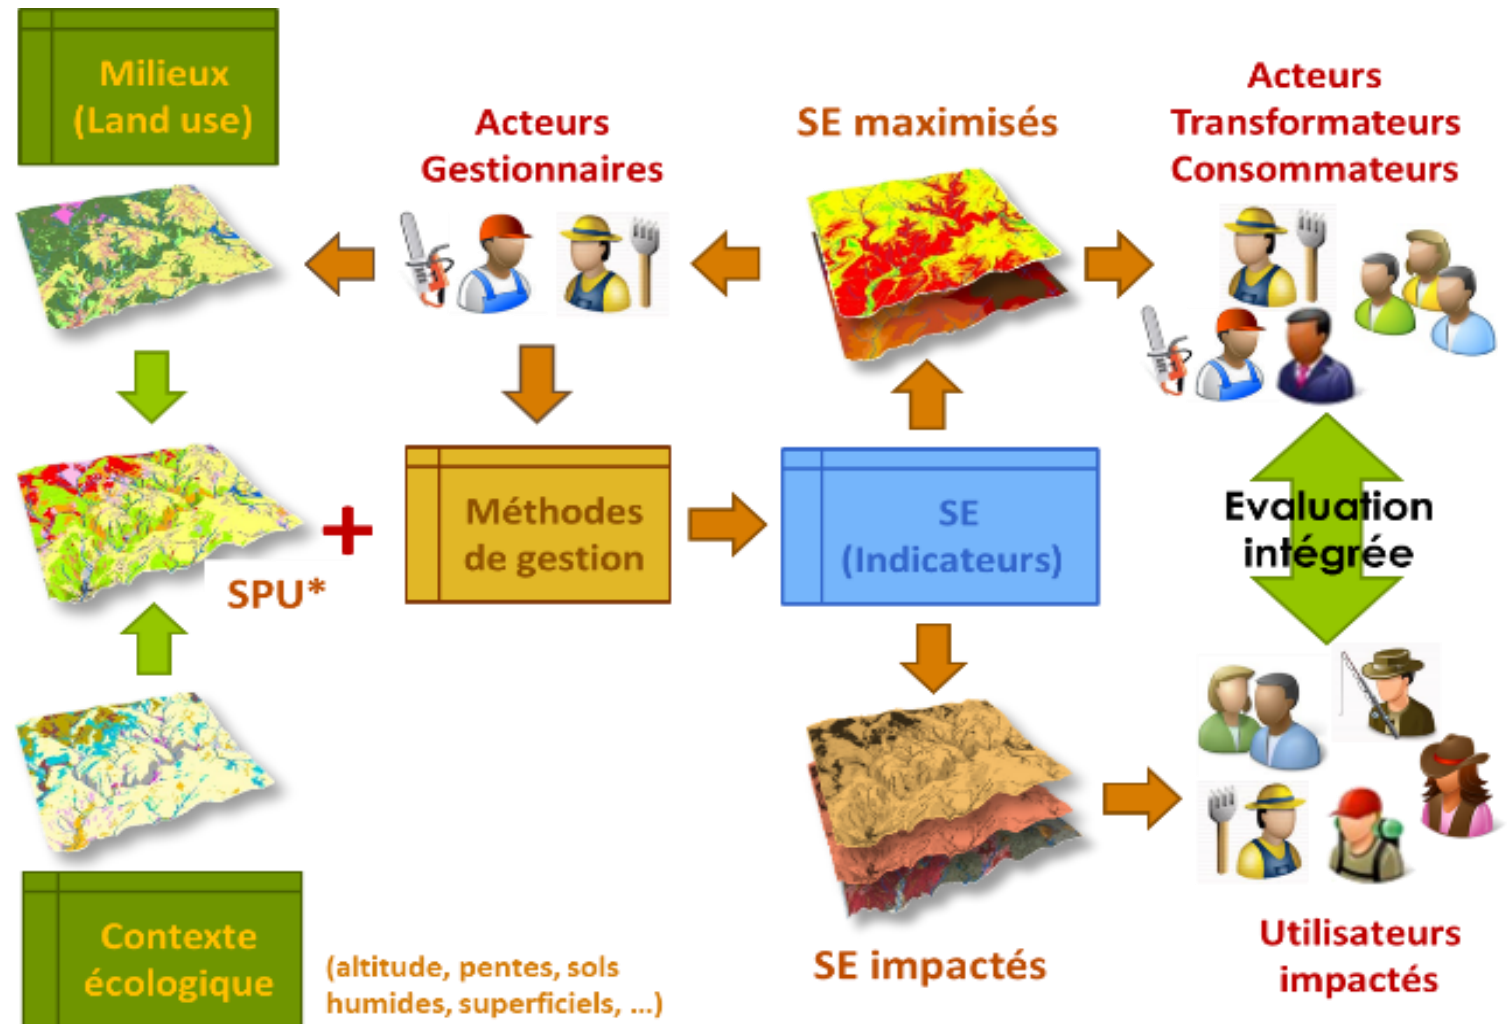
Milieux (Land use)

Acteurs Gestionnaires

SE maximisés

Acteurs Transformateurs Consommateurs

+

SPU*

Méthodes de gestion

SE (Indicateurs)

Evaluation intégrée

Contexte écologique

(altitude, pentes, sols humides, superficiels, ...)

SE impactés

Utilisateurs impactés